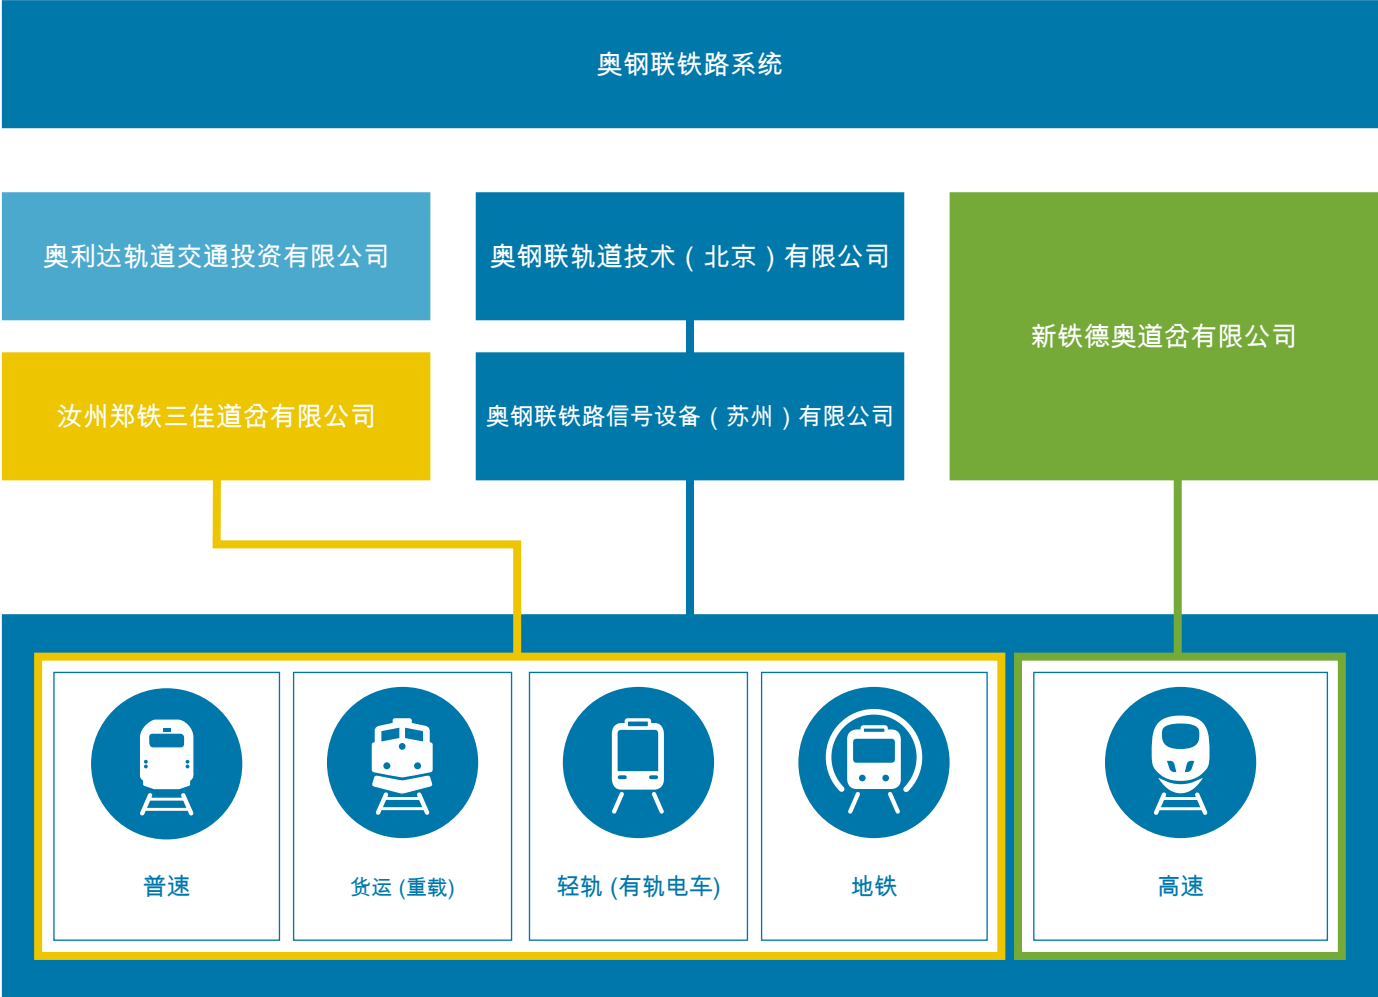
奥钢联铁路系统

奥利达轨道交通投资有限公司

奥钢联轨道技术（北京）有限公司

新铁德奥道岔有限公司

汝州郑铁三佳道岔有限公司

奥钢联铁路信号设备（苏州）有限公司

普速

货运 (重载)

轻轨 (有轨电车)

地铁

高速